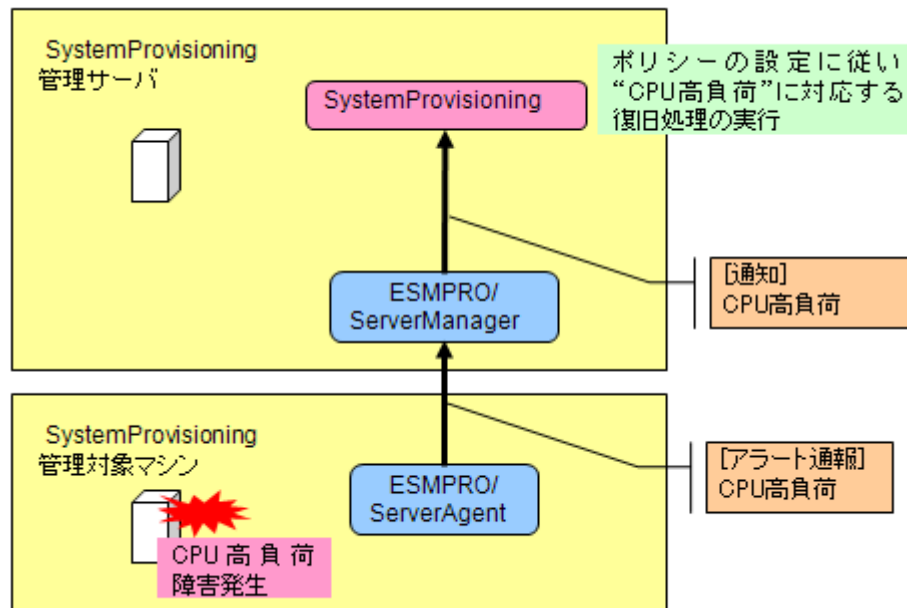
SystemProvisioning
管理サーバ

SystemProvisioning

ポリシーの設定に従い
“CPU高負荷”に対応する
復旧処理の実行

ESMPRO/
ServerManager

[通知]
CPU高負荷

SystemProvisioning
管理対象マシン

ESMPRO/
ServerAgent

[アラート通報]
CPU高負荷

CPU高負荷
障害発生